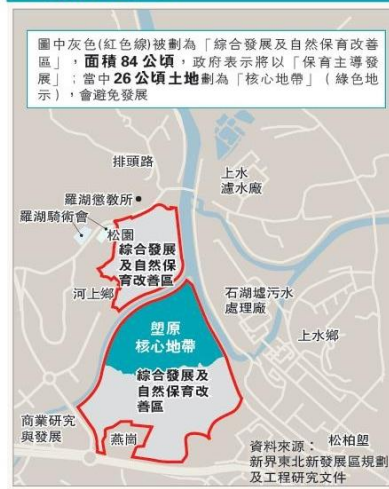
圖中灰色(紅色線)被劃為「綜合發展及自然保育改善區」，面積84公頃，政府表示將以「保育主導發展」；當中26公頃土地劃為「核心地帶」（綠色地示），會避免發展

排頭路

上水濾水廠

羅湖懲教所

羅湖騎術會

松園

綜合發展及自然保育改善區

河上鄉

石湖墟污水處理廠

上水鄉

塱原核心地帶

綜合發展及自然保育改善區

商業研究與發展

燕崗

資料來源：松柏塱新界東北新發展區規劃及工程研究文件